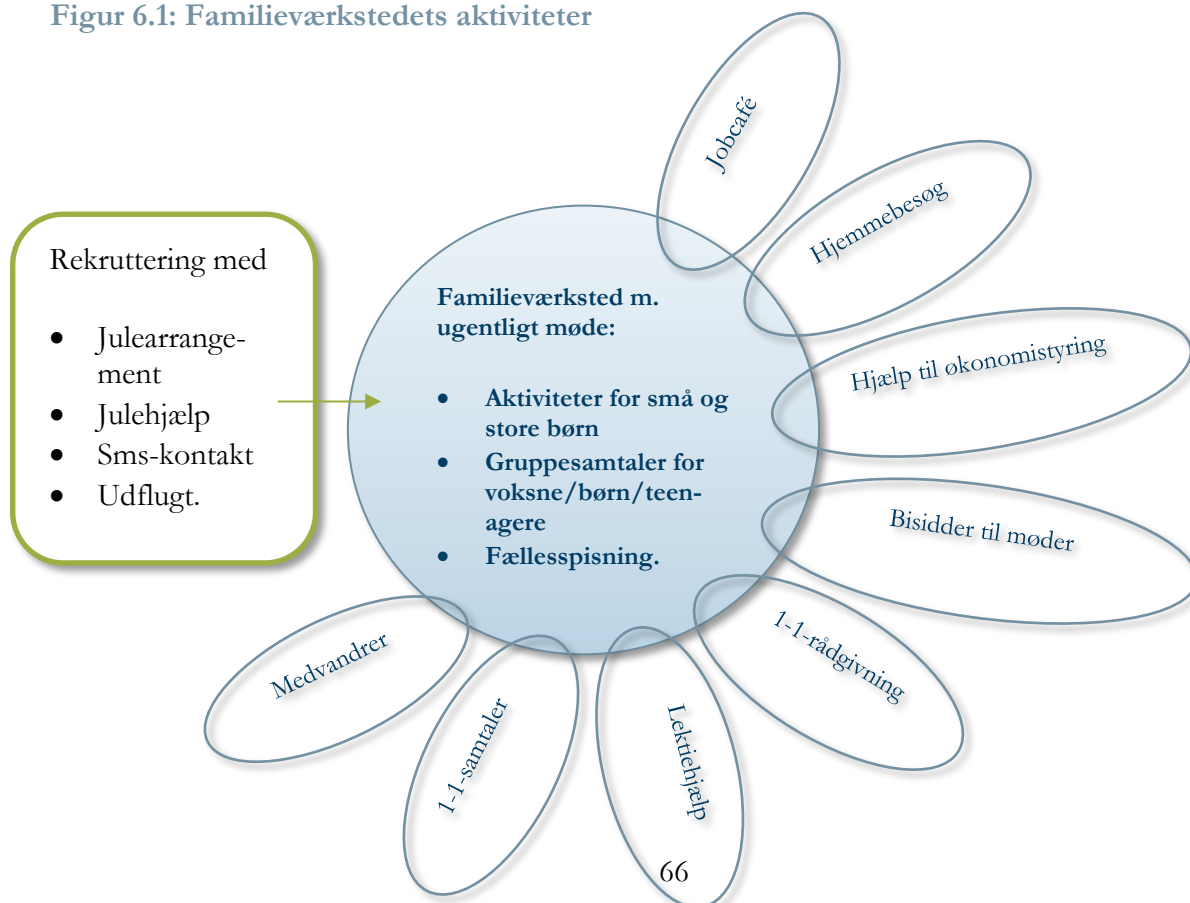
Figur 6.1: Familieværkstedets aktiviteter

Rekruttering med

- Julearrangement
- Julehjælp
- Sms-kontakt
- Udflugt.

Familieværksted m. ugentligt møde:

- Aktiviteter for små og store børn
- Gruppesamtaler for voksne/børn/teenagere
- Fællesspisning.

Jobcafé

Hjemmebesøg

Hjælp til økonomistyring

Bisidder til møder

1-1-rådgivning

Lektiehjælp

1-1-samtaler

Medvandrer

66